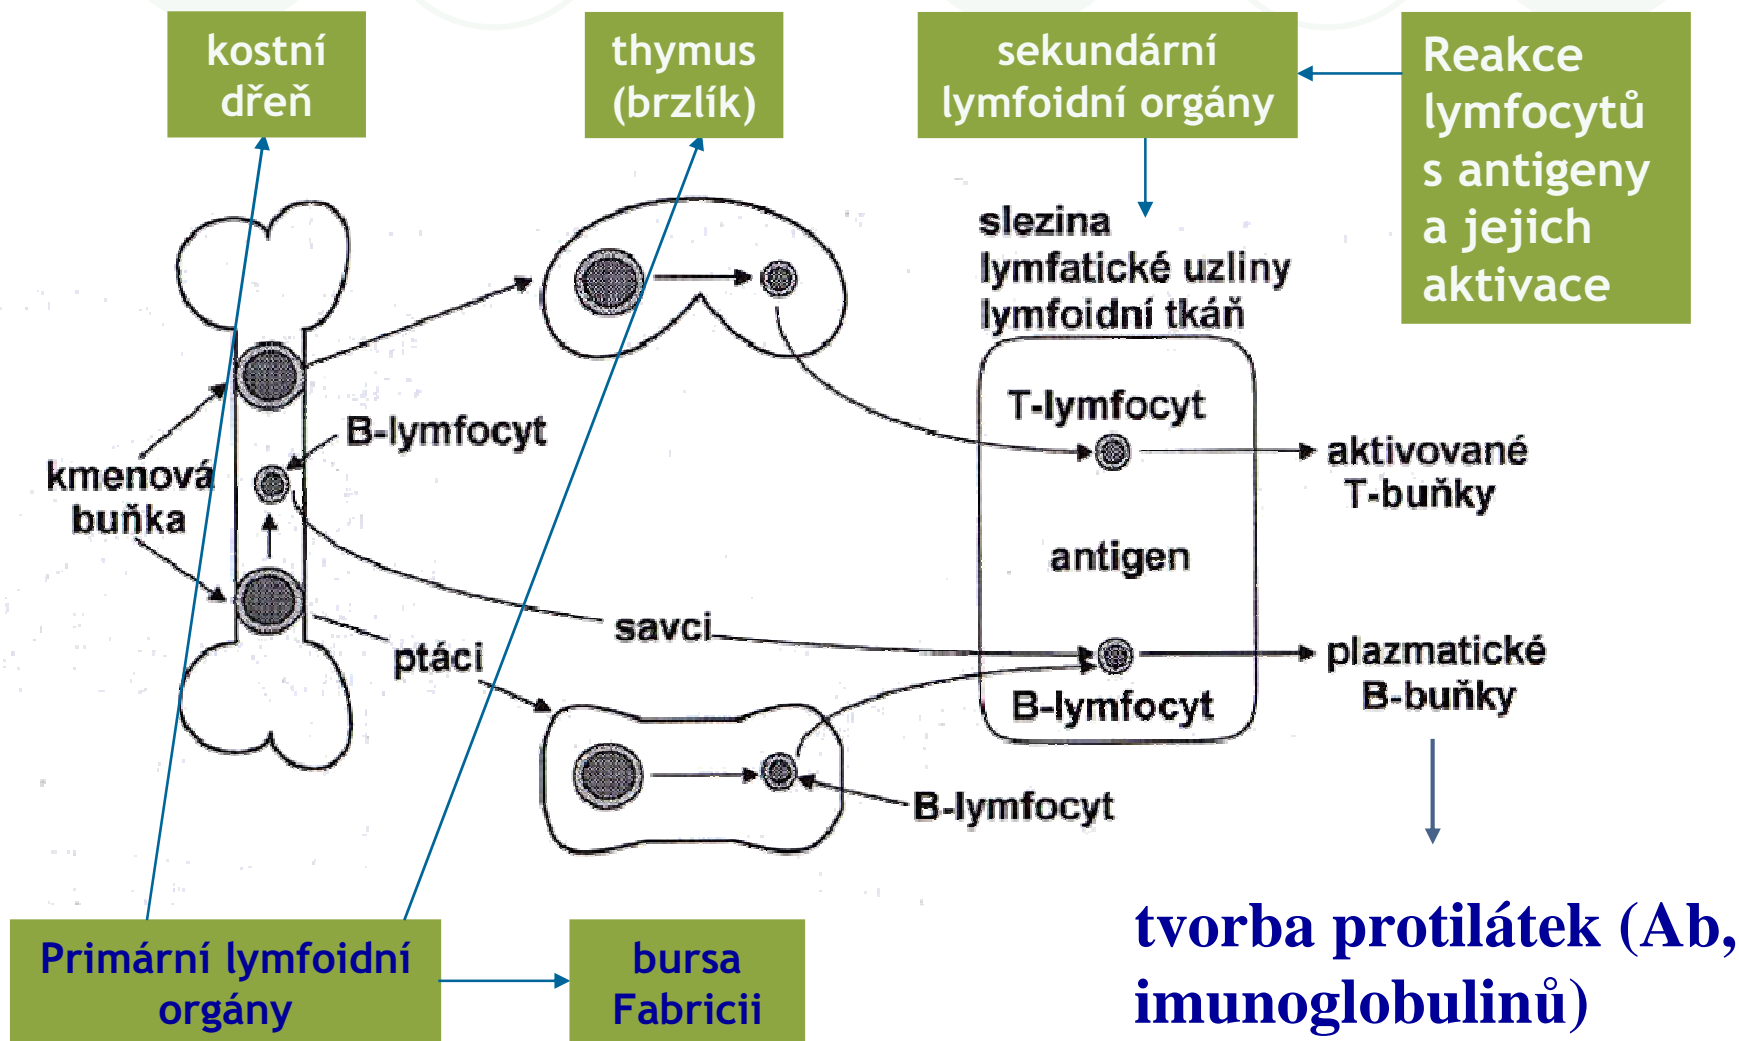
kostní dřeň

thymus (brzlík)

sekundární lymfoidní orgány

Reakce lymfocytů s antigeny a jejich aktivace

slezina
lymfatické uzliny
lymfoidní tkáň

B-lymfocyt

kmenová buňka

T-lymfocyt

aktivované T-buňky

antigen

savci

ptáci

plazmatické B-buňky

B-lymfocyt

B-lymfocyt

tvorba protilátek (Ab, imunoglobulinů)

Primární lymfoidní orgány

bursa Fabricii